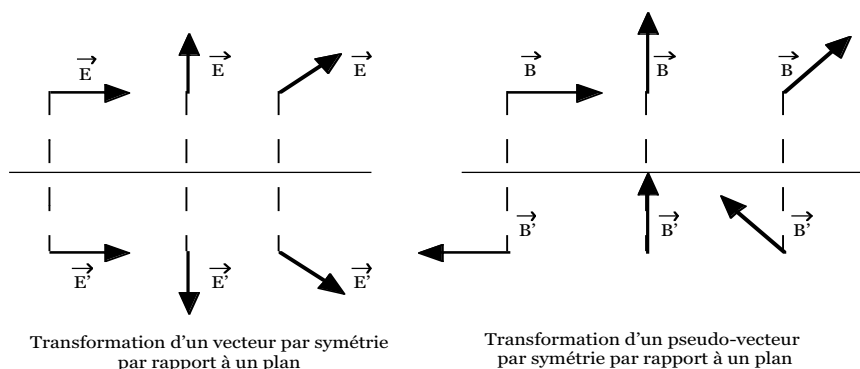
$\vec{E}$ $\vec{E}$ $\vec{E}$

$\vec{E'}$ $\vec{E'}$ $\vec{E'}$

$\vec{B}$ $\vec{B}$ $\vec{B}$

$\vec{B'}$ $\vec{B'}$ $\vec{B'}$

Transformation d'un vecteur par symétrie par rapport à un plan

Transformation d'un pseudo-vecteur par symétrie par rapport à un plan